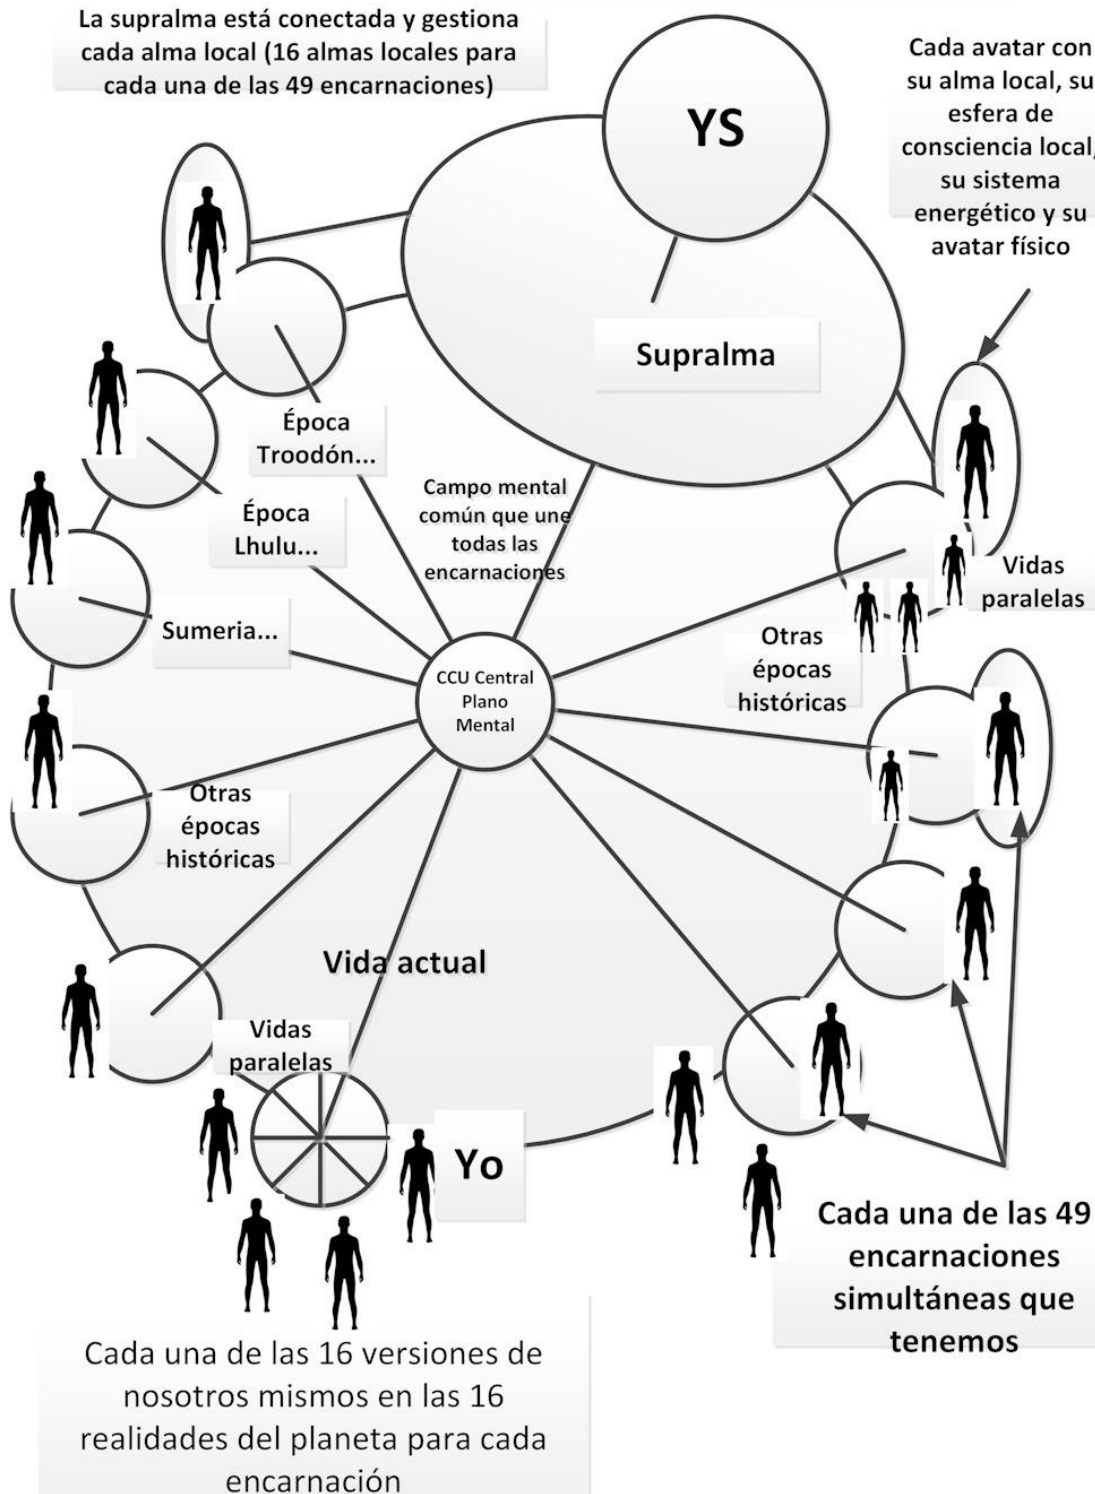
La supralma está conectada y gestiona cada alma local (16 almas locales para cada una de las 49 encarnaciones)

YS

Cada avatar con su alma local, su esfera de consciencia local, su sistema energético y su avatar físico

Supralma

Época Troodón...

Época Lhulu...

Campo mental común que une todas las encarnaciones

Sumeria...

CCU Central Plano Mental

Vidas paralelas

Otras épocas históricas

Otras épocas históricas

Vida actual

Vidas paralelas

Yo

Cada una de las 49 encarnaciones simultáneas que tenemos

Cada una de las 16 versiones de nosotros mismos en las 16 realidades del planeta para cada encarnación